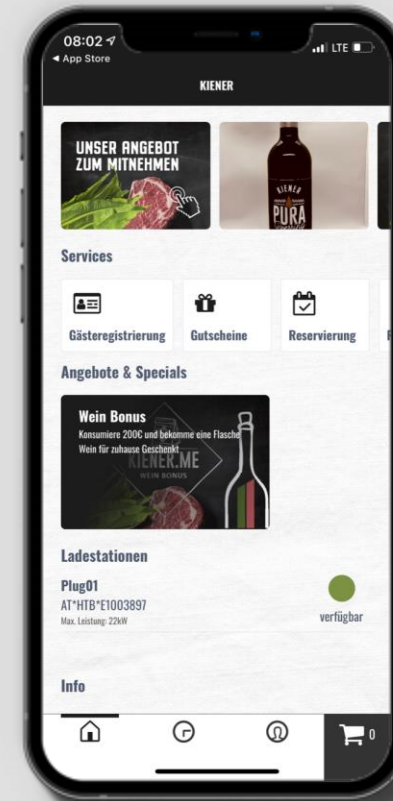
08:02
◂ App Store
LTE

KIENER

UNSER ANGEBOT ZUM MITNEHMEN

KIENER PURA

Services

Gästeregistrierung
Gutscheine
Reservierung

Angebote & Specials

Wein Bonus
Konsumiere 200€ und bekomme eine Flasche Wein für zuhause Geschenkt
KIENER.ME
WEIN BONUS

Ladestationen

Plug01
AT*HTB*E1003897
Max. Leistung: 22kW
verfügbar

Info

0